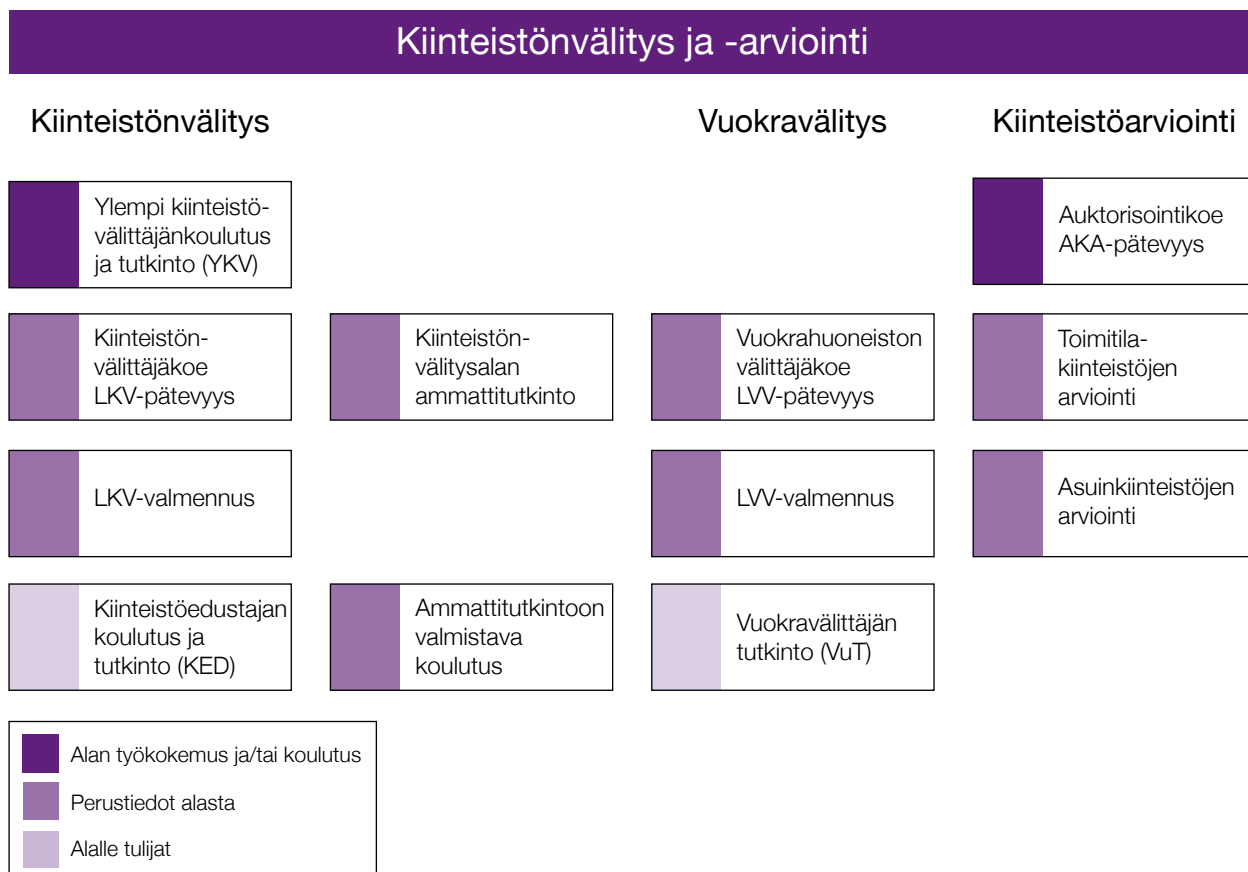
Kiinteistönvälitys ja -arviointi

Kiinteistönvälitys

Vuokravälitys

Kiinteistöarviointi

Ylempi kiinteistövälittäjänkoulutus ja tutkinto (YKV)

Auktorisointikoe AKA-pätevyys

Kiinteistönvälittäjäkoe LKV-pätevyys

Kiinteistönvälitysalan ammattitutkinto

Vuokrahuoneiston välittäjäkoe LVV-pätevyys

Toimitilakiinteistöjen arviointi

LKV-valmennus

LVV-valmennus

Asuinkiinteistöjen arviointi

Kiinteistöedustajan koulutus ja tutkinto (KED)

Ammattitutkintoon valmistava koulutus

Vuokravälittäjän tutkinto (VuT)

Alan työkokemus ja/tai koulutus

Perustiedot alasta

Alalle tulijat